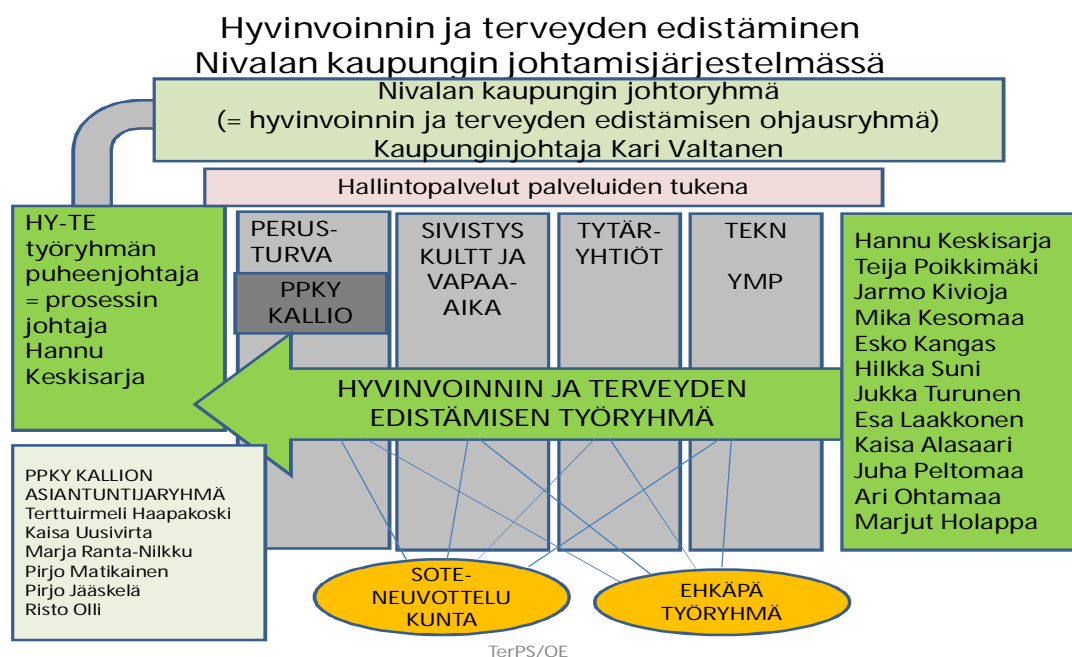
Hyvinvoinnin ja terveyden edistäminen Nivalan kaupungin johtamisjärjestelmässä

Nivalan kaupungin johtoryhmä
(= hyvinvoinnin ja terveyden edistämisen ohjausryhmä)
Kaupunginjohtaja Kari Valtanen

Hallintopalvelut palveluiden tukena

HY-TE työryhmän puheenjohtaja = prosessin johtaja Hannu Keskisarja

PERUS-TURVA

PPKY KALLIO

SIVISTYS KULTT JA VAPAA-AIKA

TYTÄR-YHTIÖT

TEKN

YMP

Hannu Keskisarja
Teija Poikkimäki
Jarmo Kivioja
Mika Kesomaa
Esko Kangas
Hilkka Suni
Jukka Turunen
Esa Laakkonen
Kaisa Alasaari
Juha Peltomaa
Ari Ohtamaa
Marjut Holappa

HYVINVOINNIN JA TERVEYDEN EDISTÄMISEN TYÖRYHMÄ

PPKY KALLION ASIANTUNTIJARYHMÄ
Terttuirmeli Haapakoski
Kaisa Uusivirta
Marja Ranta-Nilkku
Pirjo Matikainen
Pirjo Jääskelä
Risto Olli

SOTE-NEUVOTTELU KUNTA

EHKÄPÄ TYÖRYHMÄ

TerPS/OE